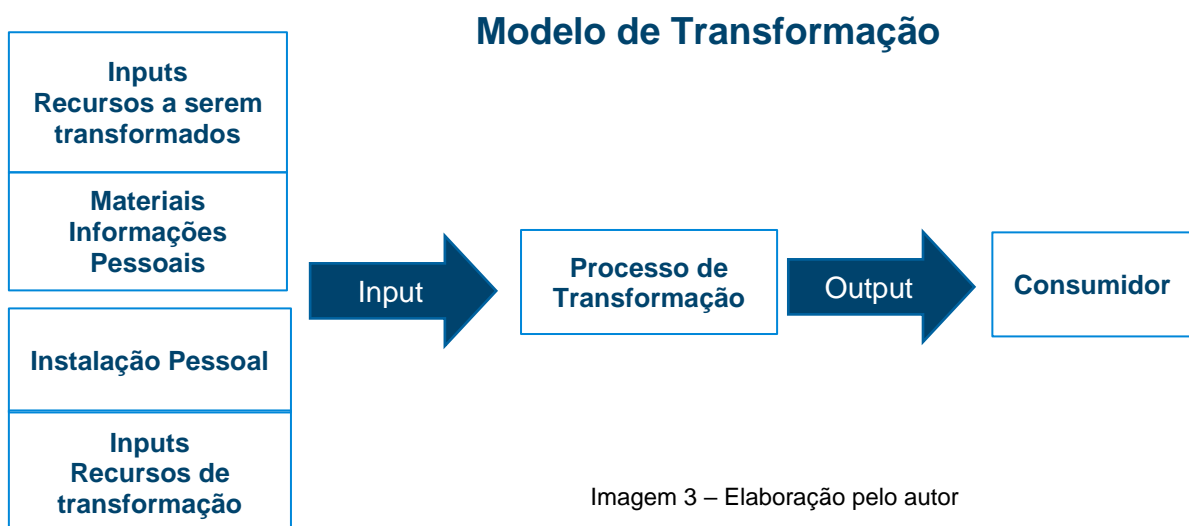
Modelo de Transformação

Inputs
Recursos a serem transformados

Materiais
Informações
Pessoais

Instalação Pessoal

Inputs
Recursos de transformação

Input

Processo de Transformação

Output

Consumidor

Imagem 3 – Elaboração pelo autor